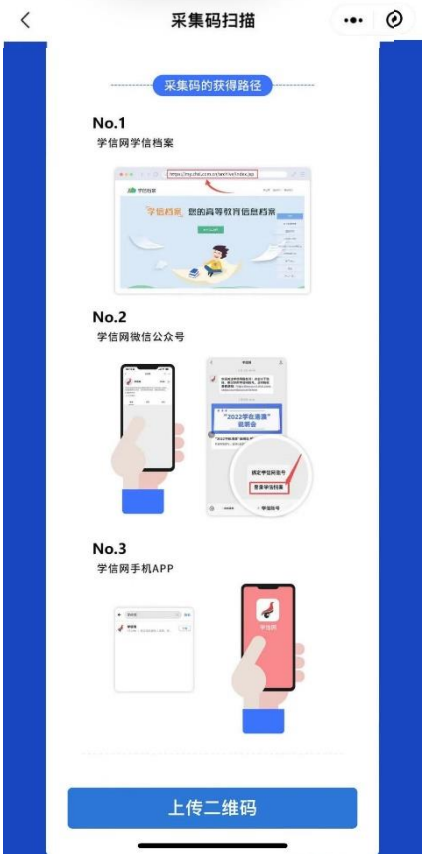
<

采集码扫描

采集码的获得路径

No.1

学信网学信档案

https://my.chsi.com.cn/archive/index.jsp

学信档案

学信档案 您的高等教育信息档案

No.2

学信网微信公众号

"2022学在道路"

绑定学信网账号

查看学信档案

学信网号

No.3

学信网手机APP

学信网

上传二维码